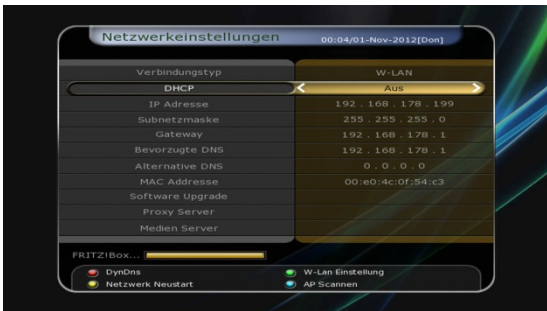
Netzwerkeinstellungen 00:04/01-Nov-2012[Don]

| | |
|---|---|
| Verbindungstyp | W-LAN |
| DHCP | Aus |
| IP Adresse | 192 . 168 . 178 . 199 |
| Subnetzmaske | 255 . 255 . 255 . 0 |
| Gateway | 192 . 168 . 178 . 1 |
| Bevorzugte DNS | 192 . 168 . 178 . 1 |
| Alternative DNS | 0 . 0 . 0 . 0 |
| MAC Addresse | 00:e0:4c:0f:54:c3 |
| Software Upgrade | |
| Proxy Server | |
| Medien Server | |

FRITZ!Box...

DynDns
W-Lan Einstellung
Netzwerk Neustart
AP Scannen